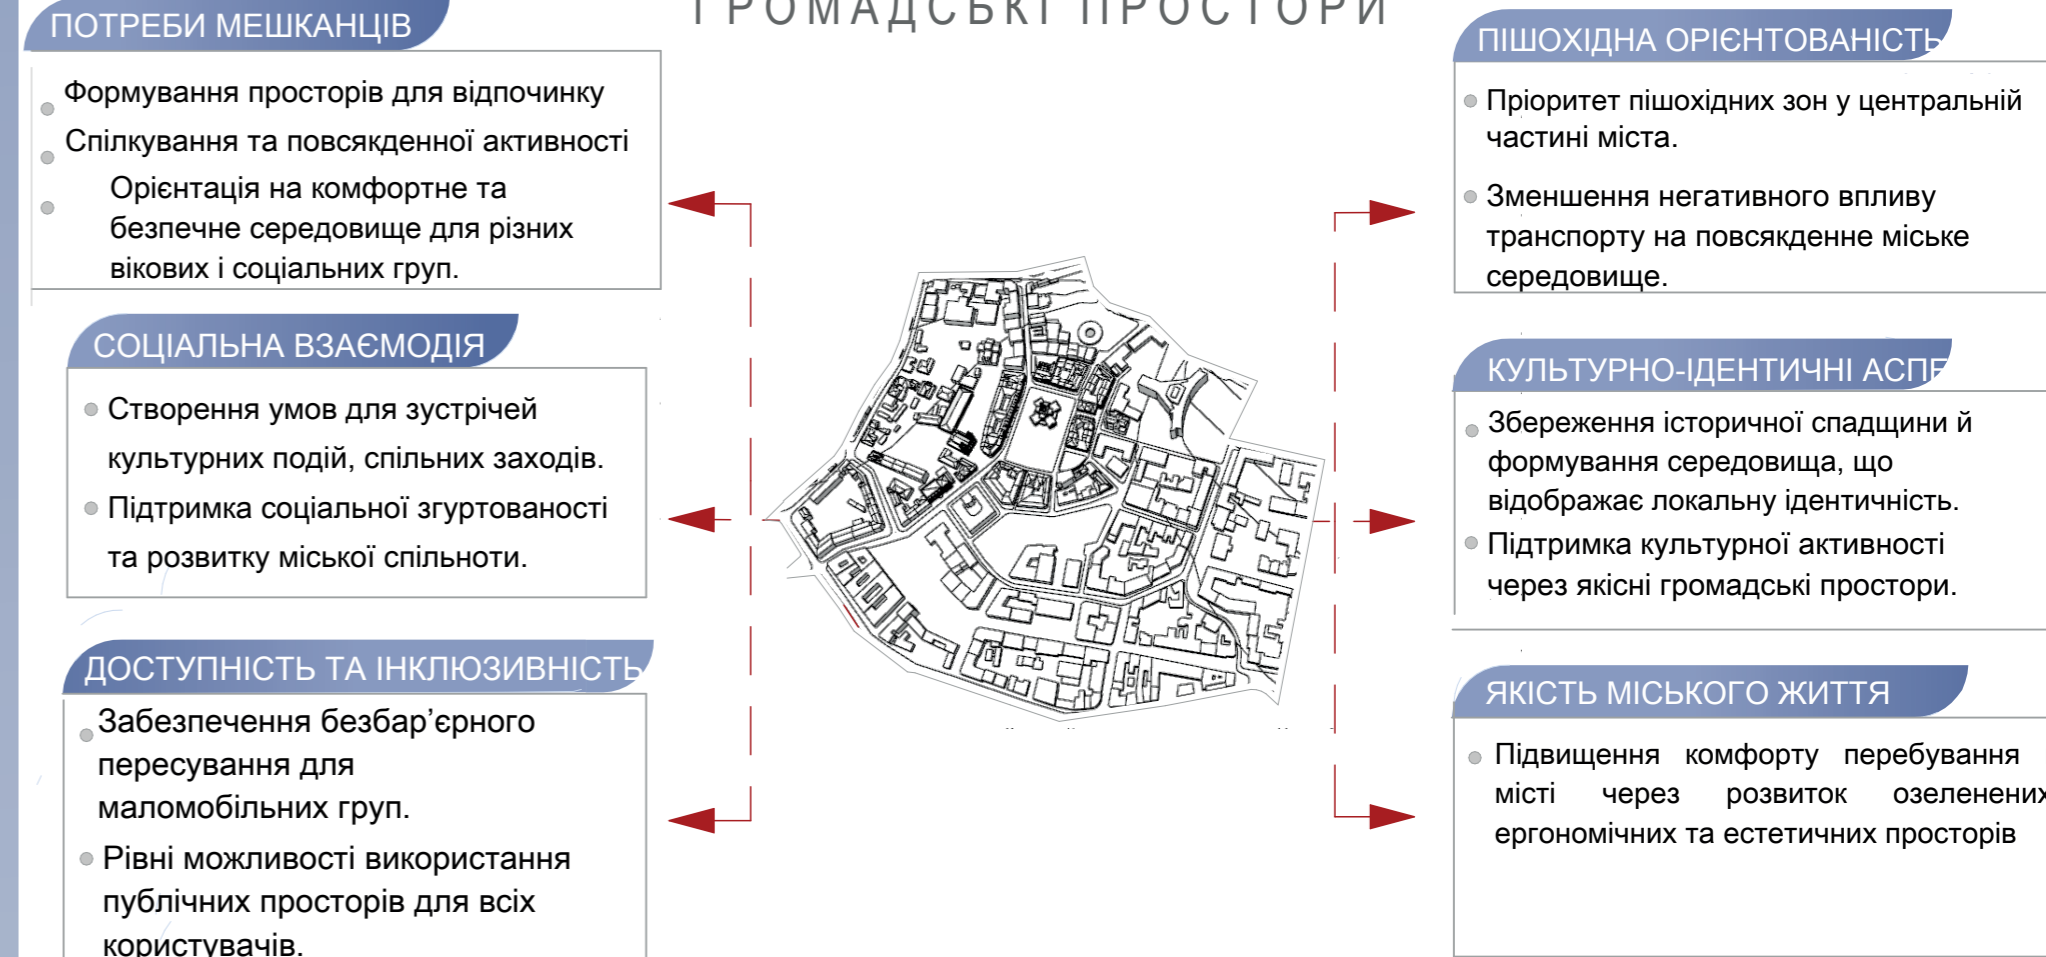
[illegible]РОМАДСЬКІ ПРОСТОРИ

ПОТРЕБИ МЕШКАНЦІВ

Формування просторів для відпочинку

Спілкування та повсякденної активності

Орієнтація на комфортне та безпечне середовище для різних вікових і соціальних груп.

СОЦІАЛЬНА ВЗАЄМОДІЯ

Створення умов для зустрічей культурних подій, спільних заходів.

Підтримка соціальної згуртованості та розвитку міської спільноти.

ДОСТУПНІСТЬ ТА ІНКЛЮЗИВНІСТЬ

Забезпечення безбар'єрного пересування для маломобільних груп.

Рівні можливості використання публічних просторів для всіх користувачів.

ПІШОХІДНА ОРІЄНТОВАНІСТЬ

Пріоритет пішохідних зон у центральній частині міста.

Зменшення негативного впливу транспорту на повсякдення міське середовище.

КУЛЬТУРНО-ІДЕНТИЧНІ АСПЕ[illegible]

Збереження історичної спадщини й формування середовища, що відображає локальну ідентичність.

Підтримка культурної активності через якісні громадські простори.

ЯКІСТЬ МІСЬКОГО ЖИТТЯ

Підвищення комфорту перебування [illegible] місті через розвиток озеленени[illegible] ергономічних та естетичних просторів